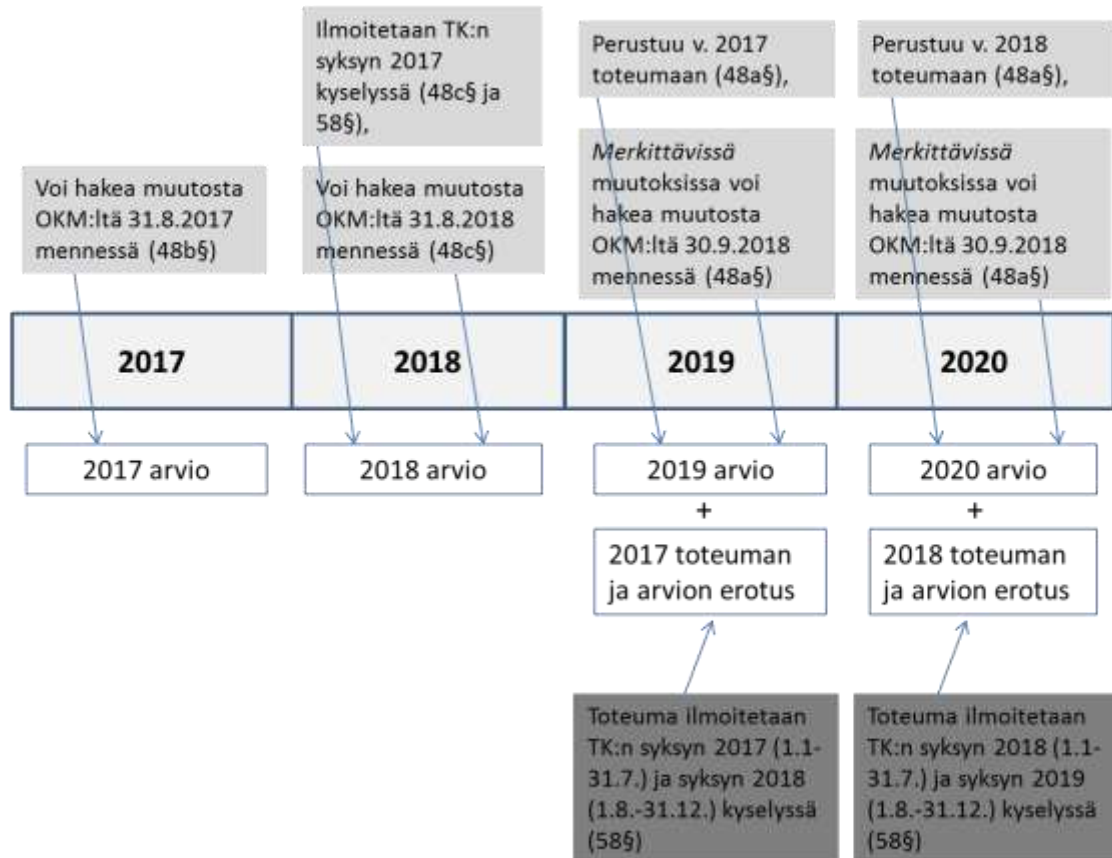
Ilmoitetaan TK:n syksyn 2017 kyselyssä (48c§ ja 58§),

Perustuu v. 2017 toteumaan (48a§),

Perustuu v. 2018 toteumaan (48a§),

Voi hakea muutosta OKM:ltä 31.8.2017 mennessä (48b§)

Voi hakea muutosta OKM:ltä 31.8.2018 mennessä (48c§)

*Merkittävissä* muutoksissa voi hakea muutosta OKM:ltä 30.9.2018 mennessä (48a§)

*Merkittävissä* muutoksissa voi hakea muutosta OKM:ltä 30.9.2018 mennessä (48a§)

| 2017 | 2018 | 2019 | 2020 |
|---|---|---|---|

2017 arvio

2018 arvio

2019 arvio
+
2017 toteuman ja arvion erotus

2020 arvio
+
2018 toteuman ja arvion erotus

Toteuma ilmoitetaan TK:n syksyn 2017 (1.1-31.7.) ja syksyn 2018 (1.8.-31.12.) kyselyssä (58§)

Toteuma ilmoitetaan TK:n syksyn 2018 (1.1-31.7.) ja syksyn 2019 (1.8.-31.12.) kyselyssä (58§)